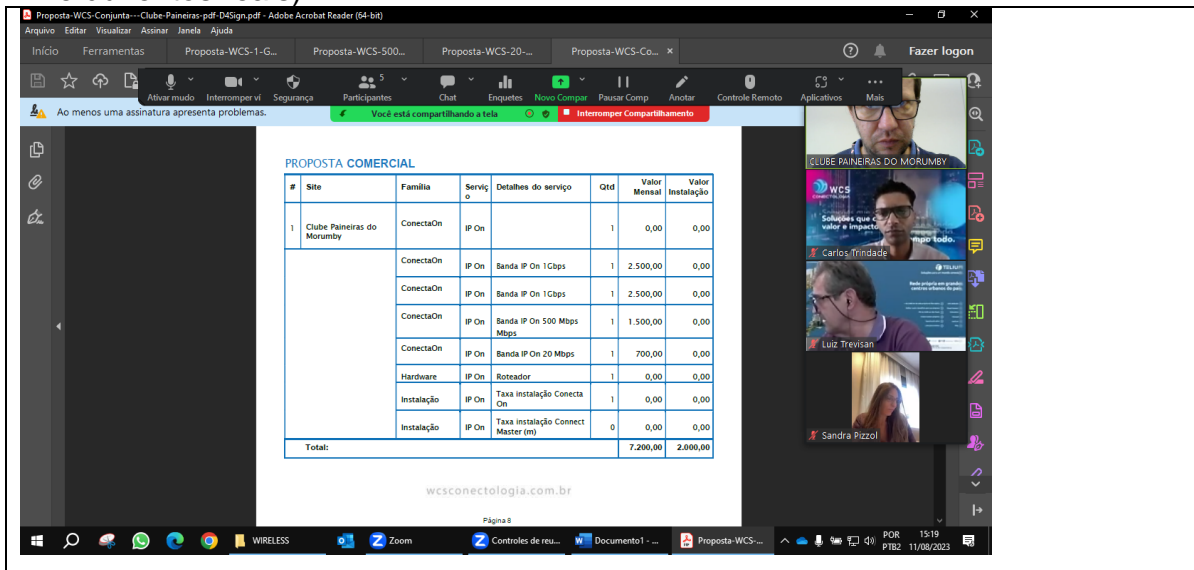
Proposta-WCS-Conjunta---Clube-Paineiras-pdf-D4Sign.pdf - Adobe Acrobat Reader (64-bit)

Arquivo Editar Visualizar Assinar Janela Ajuda

Início Ferramentas Proposta-WCS-1-G... Proposta-WCS-500... Proposta-WCS-20-... Proposta-WCS-Co... × Fazer logon

Ativar mudo Interromper ví Segurança Participantes 5 Chat Enquetes Novo Compar Pausar Comp Anotar Controle Remoto Aplicativos Mais

Ao menos uma assinatura apresenta problemas.

Você está compartilhando a tela Interromper Compartilhamento

PROPOSTA COMERCIAL

| # | Site | Família | Serviço | Detalhes do serviço | Qtd | Valor Mensal | Valor Instalação |
|---|---|---|---|---|---|---|---|
| 1 | Clube Paineiras do Morumby | ConectaOn | IP On | | 1 | 0,00 | 0,00 |
| | | ConectaOn | IP On | Banda IP On 1Gbps | 1 | 2.500,00 | 0,00 |
| | | ConectaOn | IP On | Banda IP On 1Gbps | 1 | 2.500,00 | 0,00 |
| | | ConectaOn | IP On | Banda IP On 500 Mbps Mbps | 1 | 1.500,00 | 0,00 |
| | | ConectaOn | IP On | Banda IP On 20 Mbps | 1 | 700,00 | 0,00 |
| | | Hardware | IP On | Roteador | 1 | 0,00 | 0,00 |
| | | Instalação | IP On | Taxa instalação Conecta On | 1 | 0,00 | 0,00 |
| | | Instalação | IP On | Taxa instalação Connect Master (m) | 0 | 0,00 | 0,00 |
| | Total: | | | | | 7.200,00 | 2.000,00 |

wcsconectologia.com.br

Página 8

CLUBE PAINEIRAS DO MORUMBY

WCS CONECTOLOGIA Soluções que c valor e impacto mpo todo.

Carlos Trindade

TELIUM

Luiz Trevisan

Sandra Pizzol

WIRELESS Zoom Controles de reu... Documento1 - ... Proposta-WCS-... POR PTB2 15:19 11/08/2023